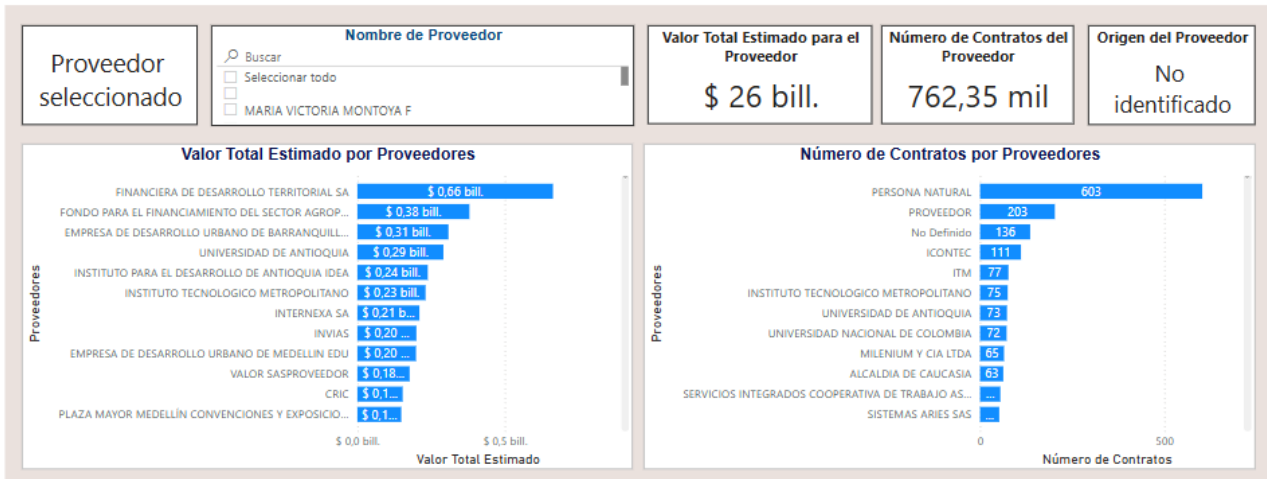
Proveedor seleccionado

Nombre de Proveedor

Buscar

Seleccionar todo

MARIA VICTORIA MONTOYA F

Valor Total Estimado para el Proveedor

$ 26 bill.

Número de Contratos del Proveedor

762,35 mil

Origen del Proveedor

No identificado

Valor Total Estimado por Proveedores

Proveedores

| Proveedor | Valor |
|---|---|
| FINANCIERA DE DESARROLLO TERRITORIAL SA | $ 0,66 bill. |
| FONDO PARA EL FINANCIAMIENTO DEL SECTOR AGROP... | $ 0,38 bill. |
| EMPRESA DE DESARROLLO URBANO DE BARRANQUILL... | $ 0,31 bill. |
| UNIVERSIDAD DE ANTIOQUIA | $ 0,29 bill. |
| INSTITUTO PARA EL DESARROLLO DE ANTIOQUIA IDEA | $ 0,24 bill. |
| INSTITUTO TECNOLOGICO METROPOLITANO | $ 0,23 bill. |
| INTERNEXA SA | $ 0,21 b... |
| INVIAS | $ 0,20 ... |
| EMPRESA DE DESARROLLO URBANO DE MEDELLIN EDU | $ 0,20 ... |
| VALOR SASPROVEEDOR | $ 0,18... |
| CRIC | $ 0,1... |
| PLAZA MAYOR MEDELLÍN CONVENCIONES Y EXPOSICIO... | $ 0,1... |

$ 0,0 bill.   $ 0,5 bill.

Valor Total Estimado

Número de Contratos por Proveedores

Proveedores

| Proveedor | Número |
|---|---|
| PERSONA NATURAL | 603 |
| PROVEEDOR | 203 |
| No Definido | 136 |
| ICONTEC | 111 |
| ITM | 77 |
| INSTITUTO TECNOLOGICO METROPOLITANO | 75 |
| UNIVERSIDAD DE ANTIOQUIA | 73 |
| UNIVERSIDAD NACIONAL DE COLOMBIA | 72 |
| MILENIUM Y CIA LTDA | 65 |
| ALCALDIA DE CAUCASIA | 63 |
| SERVICIOS INTEGRADOS COOPERATIVA DE TRABAJO AS... | ... |
| SISTEMAS ARIES SAS | ... |

0   500

Número de Contratos